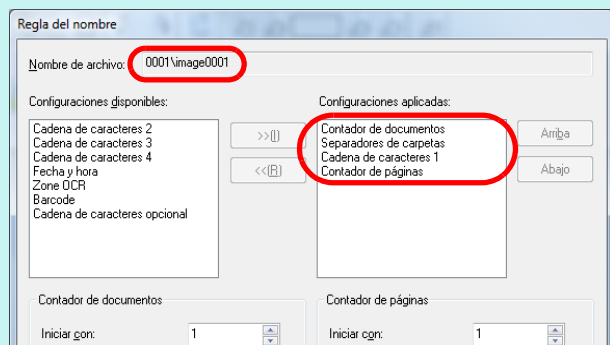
Regla del nombre

Nombre de archivo: 0001\image0001

Configuraciones disponibles:

Cadena de caracteres 2
Cadena de caracteres 3
Cadena de caracteres 4
Fecha y hora
Zone OCR
Barcode
Cadena de caracteres opcional

>>(I)

<<(R)

Configuraciones aplicadas:

Contador de documentos
Separadores de carpetas
Cadena de caracteres 1
Contador de páginas

Arriba

Abajo

Contador de documentos

Iniciar con: 1

Contador de páginas

Iniciar con: 1